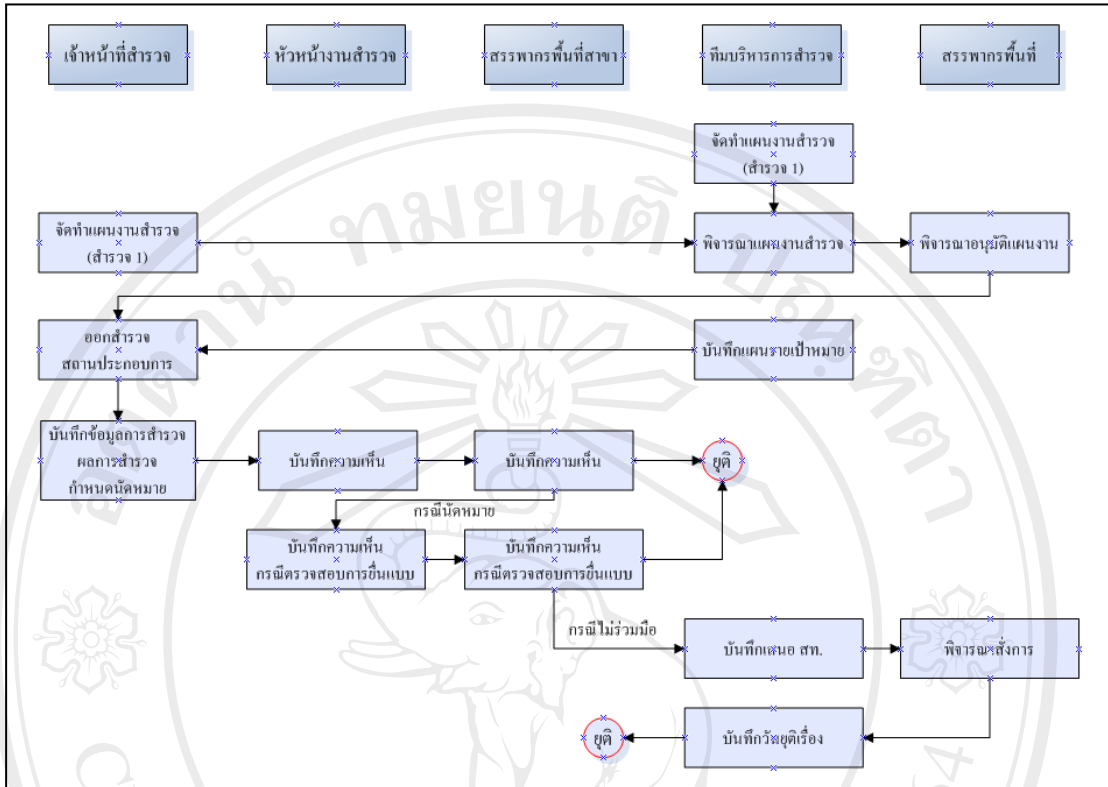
เจ้าหน้าที่สำรวจ

หัวหน้างานสำรวจ

สรรพากรพื้นที่สาขา

ทีมบริหารการสำรวจ

สรรพากรพื้นที่

จัดทำแผนงานสำรวจ (สำรวจ 1)

จัดทำแผนงานสำรวจ (สำรวจ 1)

พิจารณาแผนงานสำรวจ

พิจารณาอนุมัติแผนงาน

ออกสำรวจ สถานประกอบการ

บันทึกแผนรายเป้าหมาย

บันทึกข้อมูลการสำรวจ ผลการสำรวจ กำหนดนัดหมาย

บันทึกความเห็น

บันทึกความเห็น

ยุติ

กรณีนัดหมาย

บันทึกความเห็น กรณีตรวจสอบการยื่นแบบ

บันทึกความเห็น กรณีตรวจสอบการยื่นแบบ

กรณีไม่ร่วมมือ

บันทึกเสนอ สท.

พิจารณาสั่งการ

ยุติ

บันทึกวันยุติเรื่อง